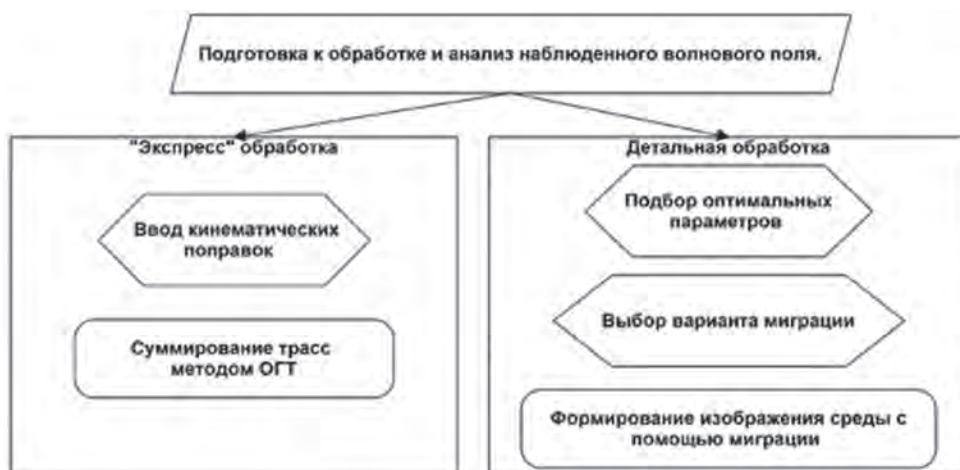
Подготовка к обработке и анализ наблюденного волнового поля.

"Экспресс" обработка

Ввод кинематических поправок

Суммирование трасс методом ОГТ

Детальная обработка

Подбор оптимальных параметров

Выбор варианта миграции

Формирование изображения среды с помощью миграции